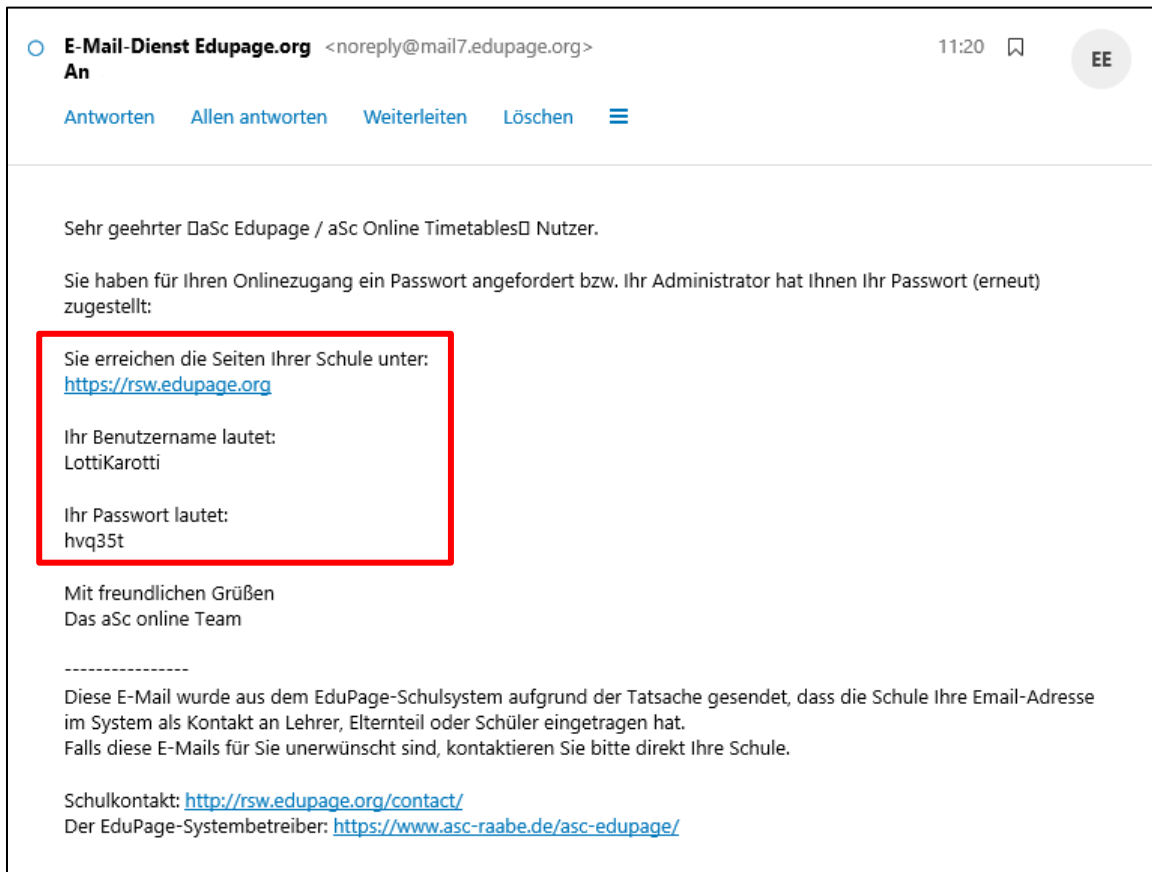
E-Mail-Dienst Edupage.org <noreply@mail7.edupage.org>
An

11:20

EE

Antworten Allen antworten Weiterleiten Löschen

Sehr geehrter □aSc Edupage / aSc Online Timetables□ Nutzer.

Sie haben für Ihren Onlinezugang ein Passwort angefordert bzw. Ihr Administrator hat Ihnen Ihr Passwort (erneut) zugestellt:

Sie erreichen die Seiten Ihrer Schule unter:
https://rsw.edupage.org

Ihr Benutzername lautet:
LottiKarotti

Ihr Passwort lautet:
hvq35t

Mit freundlichen Grüßen
Das aSc online Team

----------------
Diese E-Mail wurde aus dem EduPage-Schulsystem aufgrund der Tatsache gesendet, dass die Schule Ihre Email-Adresse im System als Kontakt an Lehrer, Elternteil oder Schüler eingetragen hat.
Falls diese E-Mails für Sie unerwünscht sind, kontaktieren Sie bitte direkt Ihre Schule.

Schulkontakt: http://rsw.edupage.org/contact/
Der EduPage-Systembetreiber: https://www.asc-raabe.de/asc-edupage/